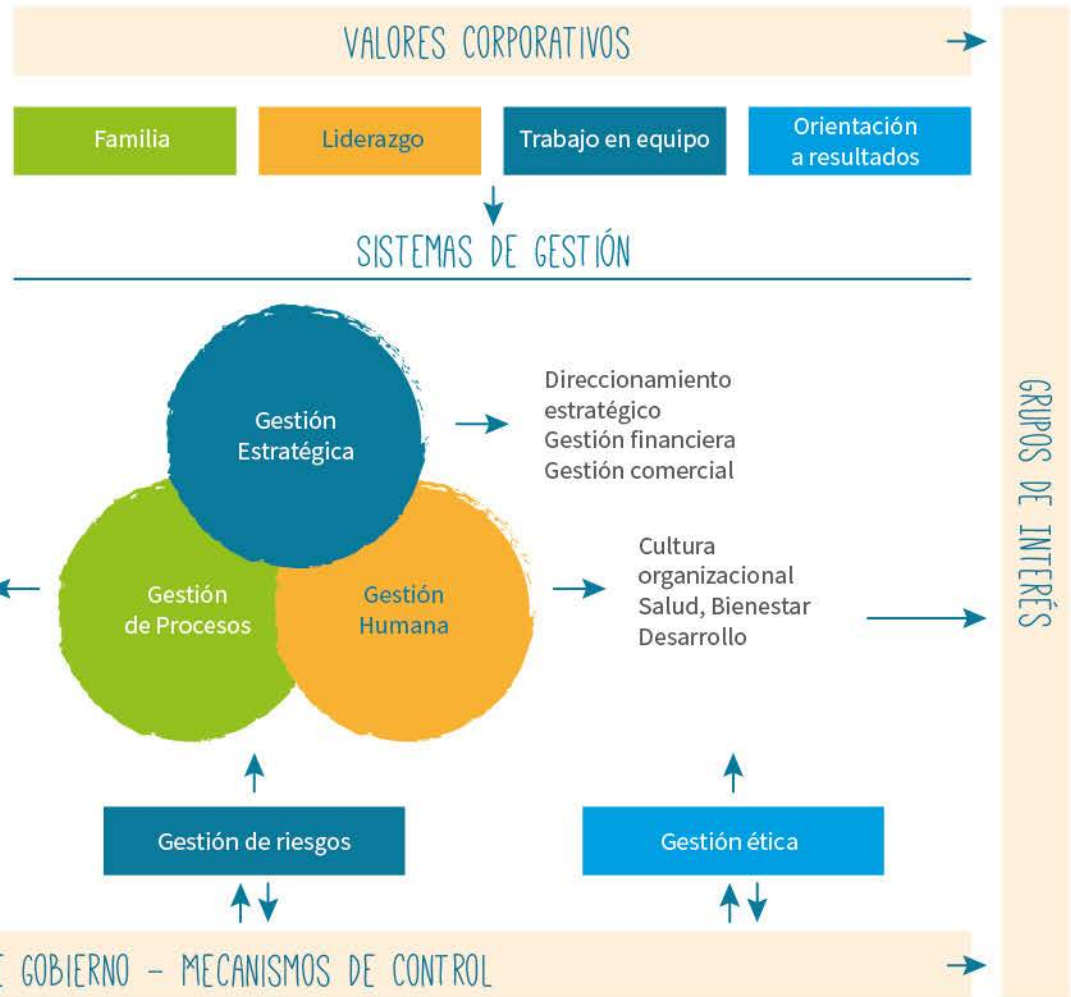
VALORES CORPORATIVOS

Familia

Liderazgo

Trabajo en equipo

Orientación a resultados

SISTEMAS DE GESTIÓN

Gestión Estratégica

Direccionamiento estratégico
Gestión financiera
Gestión comercial

Gestión de Procesos

Gestión Humana

Cultura organizacional
Salud, Bienestar
Desarrollo

GRUPOS DE INTERÉS

Gestión de riesgos

Gestión ética

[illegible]E GOBIERNO – MECANISMOS DE CONTROL